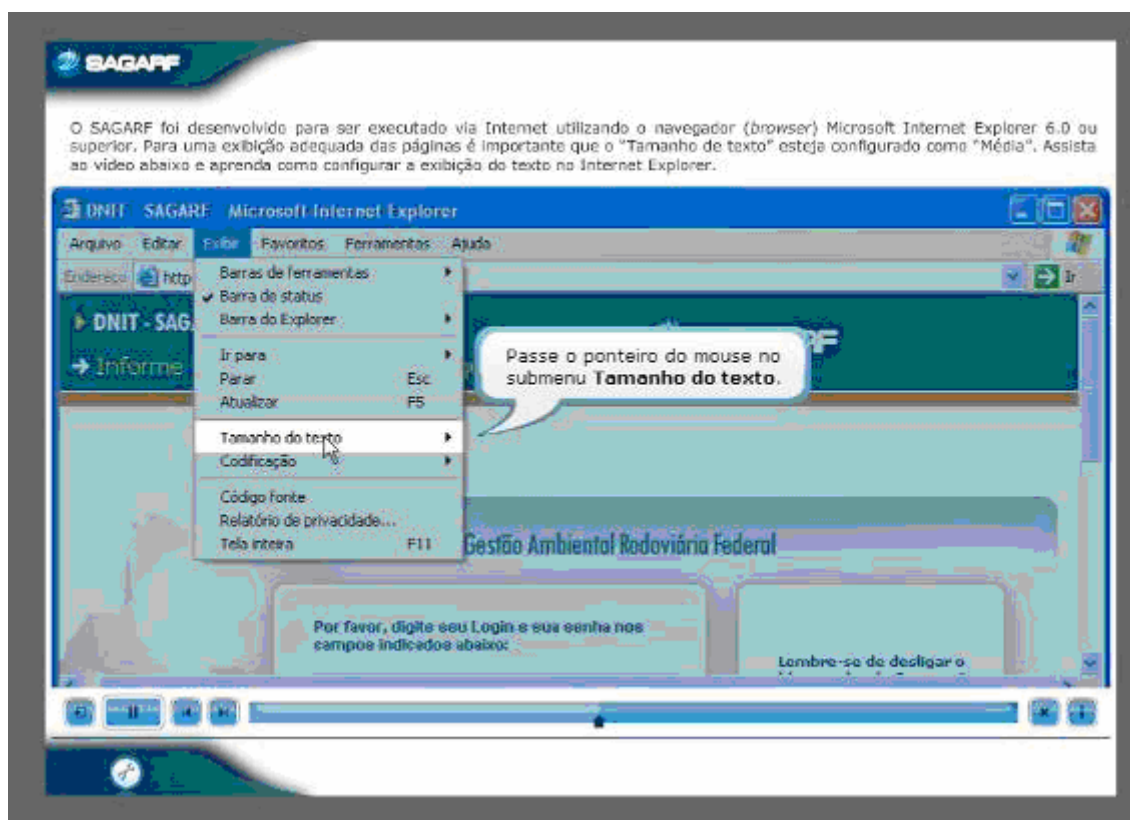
SAGARF

O SAGARF foi desenvolvido para ser executado via Internet utilizando o navegador (*browser*) Microsoft Internet Explorer 6.0 ou superior. Para uma exibição adequada das páginas é importante que o "Tamanho de texto" esteja configurado como "Média". Assista ao vídeo abaixo e aprenda como configurar a exibição do texto no Internet Explorer.

DNIT SAGARF Microsoft Internet Explorer

Arquivo Editar Exibir Favoritos Ferramentas Ajuda

Endereço http

Ir

Barras de ferramentas
Barra de status
Barra do Explorer
Ir para
Parar Esc
Atualizar F5
Tamanho do texto
Codificação
Código fonte
Relatório de privacidade...
Tela inteira F11

DNIT - SAG
Informe

Passe o ponteiro do mouse no submenu **Tamanho do texto**.

Gestão Ambiental Rodoviária Federal

Por favor, digite seu Login e sua senha nos campos indicados abaixo:

Lembre-se de desligar o